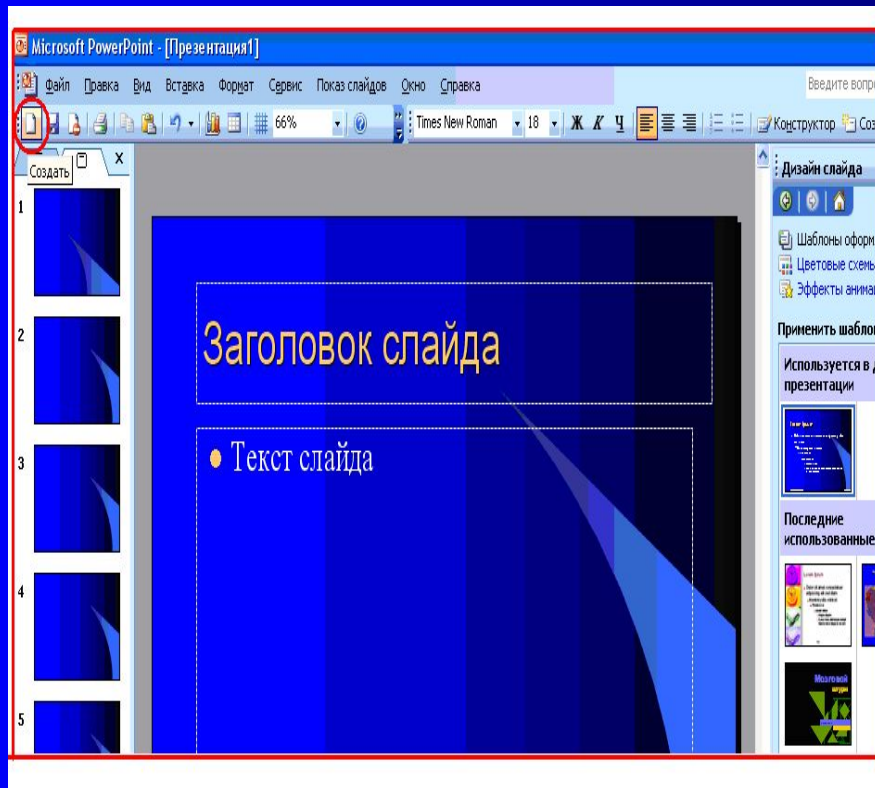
Microsoft PowerPoint - [Презентация1]

Файл Правка Вид Вставка Формат Сервис Показ слайдов Окно Справка

Введите вопро

66%

Times New Roman 18 Ж К Ч

Конструктор Соз

Создать

X

1

2

3

4

5

Заголовок слайда

Текст слайда

Дизайн слайда

Шаблоны оформ

Цветовые схемы

Эффекты анима

Применить шабло

Используется в презентации

Последние использованные

Мозговой штурм